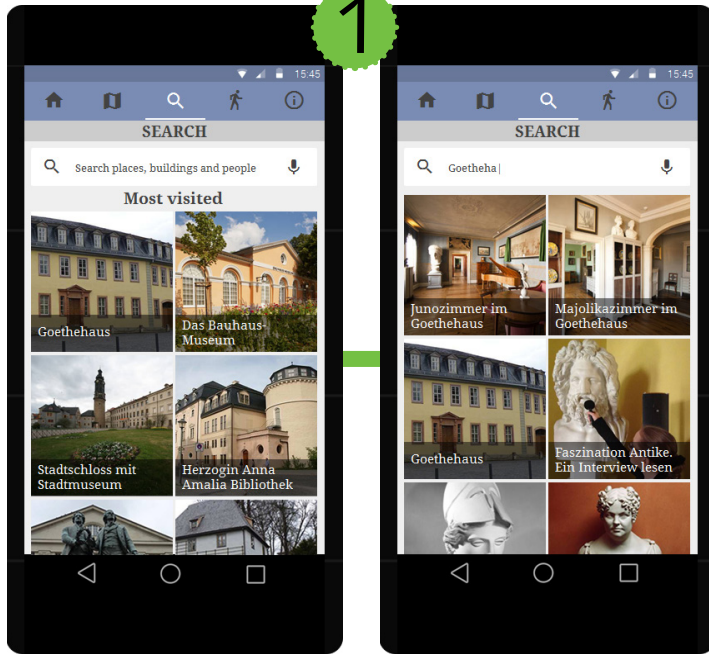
1

15:45

SEARCH

Search places, buildings and people

Most visited

Goethehaus

Das Bauhaus-Museum

Stadtschloss mit Stadtmuseum

Herzogin Anna Amalia Bibliothek

15:45

SEARCH

Goetheha|

Junozimmer im Goethehaus

Majolikazimmer im Goethehaus

Goethehaus

Faszination Antike. Ein Interview lesen